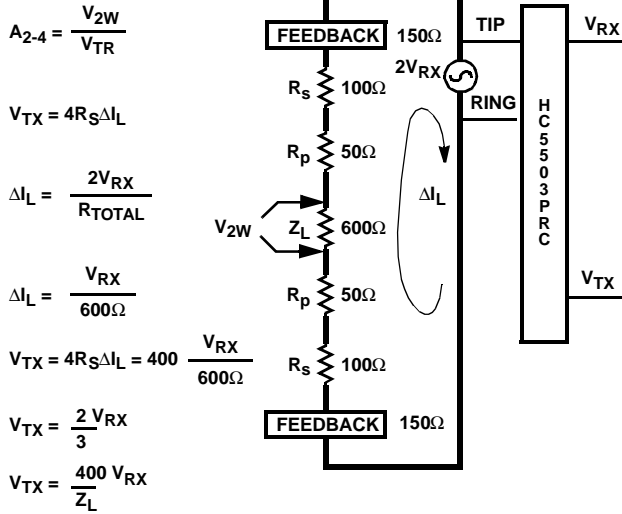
$A_{2-4} = \frac{V_{2W}}{V_{TR}}$

$V_{TX} = 4R_S \Delta I_L$

$\Delta I_L = \frac{2V_{RX}}{R_{TOTAL}}$

$\Delta I_L = \frac{V_{RX}}{600\Omega}$

$V_{TX} = 4R_S \Delta I_L = 400 \frac{V_{RX}}{600\Omega}$

$V_{TX} = \frac{2}{3} V_{RX}$

$V_{TX} = \frac{400}{Z_L} V_{RX}$

FEEDBACK 150Ω

$R_s$ 100Ω

$2V_{RX}$

$R_p$ 50Ω

$V_{2W}$

$Z_L$ 600Ω

$\Delta I_L$

$R_p$ 50Ω

$R_s$ 100Ω

FEEDBACK 150Ω

TIP

RING

$V_{RX}$

HC5503PRC

$V_{TX}$